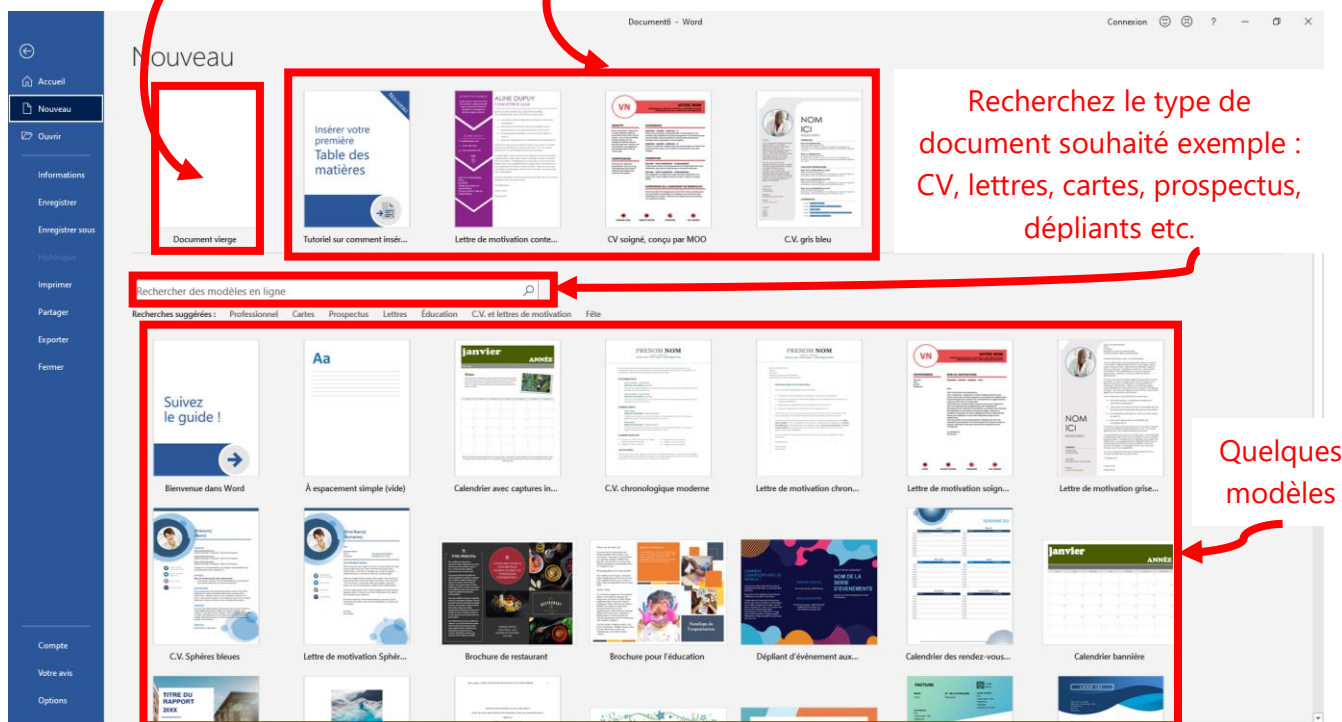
Document6 - Word

Connexion ? – ✕

Accueil
Nouveau
Ouvrir
Informations
Enregistrer
Enregistrer sous
Historique
Imprimer
Partager
Exporter
Fermer

Compte
Votre avis
Options

Nouveau

Document vierge

Insérer votre première Table des matières
Tutoriel sur comment insér...

ALINE DUPUY
Lettre de motivation conte...

VN
CV soigné, conçu par MOO

NOM ICI
C.V. gris bleu

Recherchez le type de document souhaité exemple : CV, lettres, cartes, prospectus, dépliants etc.

Rechercher des modèles en ligne

Recherches suggérées : Professionnel Cartes Prospectus Lettres Éducation C.V. et lettres de motivation Fête

Suivez le guide !
Bienvenue dans Word

Aa
À espacement simple (vide)

janvier ANNÉE
Calendrier avec captures in...

PRENOM NOM
C.V. chronologique moderne

PRENOM NOM
Lettre de motivation chron...

VN
Lettre de motivation soign...

NOM ICI
Lettre de motivation grise...

Quelques modèles

C.V. Sphères bleues

Lettre de motivation Sphèr...

Brochure de restaurant

Brochure pour l'éducation

NOM DE LA SÉRIE D'ÉVÉNEMENTS
Dépliant d'événement aux...

Calendrier des rendez-vous...

janvier ANNÉE
Calendrier bannière

TITRE DU RAPPORT 20XX

FACTURE